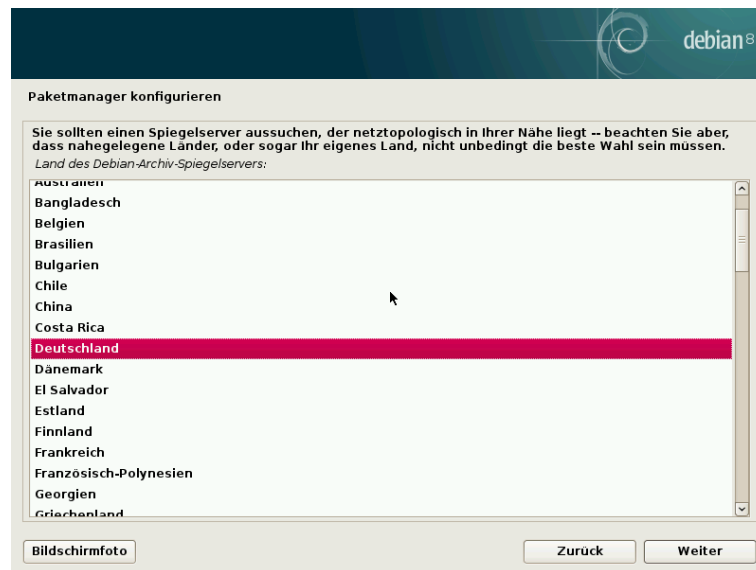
debian8

Paketmanager konfigurieren

Sie sollten einen Spiegelserver aussuchen, der netztopologisch in Ihrer Nähe liegt -- beachten Sie aber, dass nahegelegene Länder, oder sogar Ihr eigenes Land, nicht unbedingt die beste Wahl sein müssen.
Land des Debian-Archiv-Spiegelservers:

Australien
Bangladesch
Belgien
Brasilien
Bulgarien
Chile
China
Costa Rica
Deutschland
Dänemark
El Salvador
Estland
Finnland
Frankreich
Französisch-Polynesien
Georgien
Griechenland

Bildschirmfoto

Zurück

Weiter